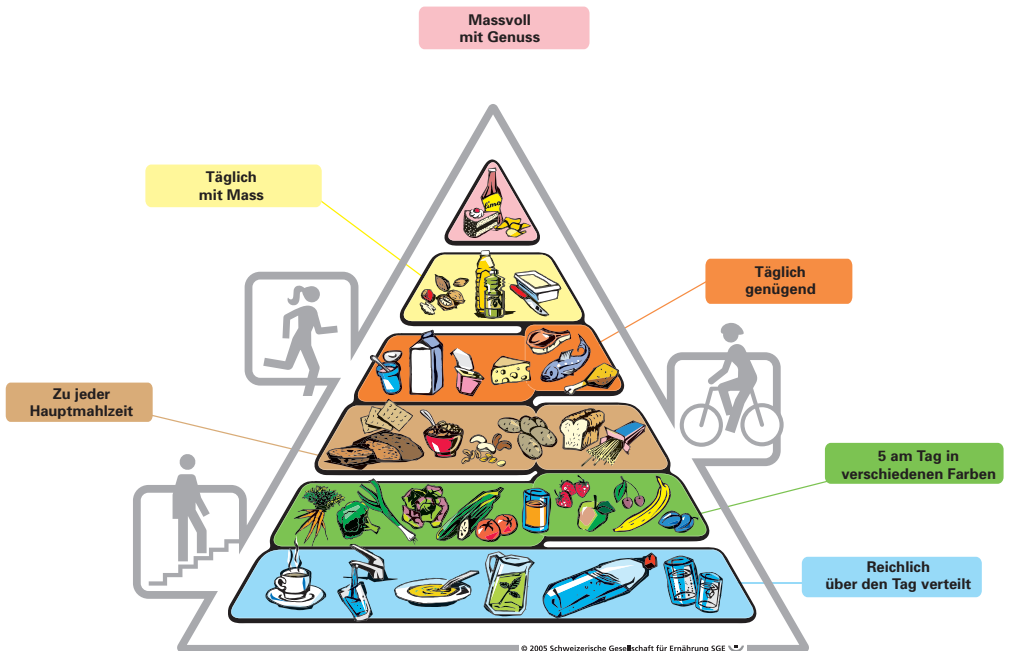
Massvoll mit Genuss

Täglich mit Mass

Täglich genügend

Zu jeder Hauptmahlzeit

5 am Tag in verschiedenen Farben

Reichlich über den Tag verteilt

Kimo

© 2005 Schweizerische Gesellschaft für Ernährung SGE